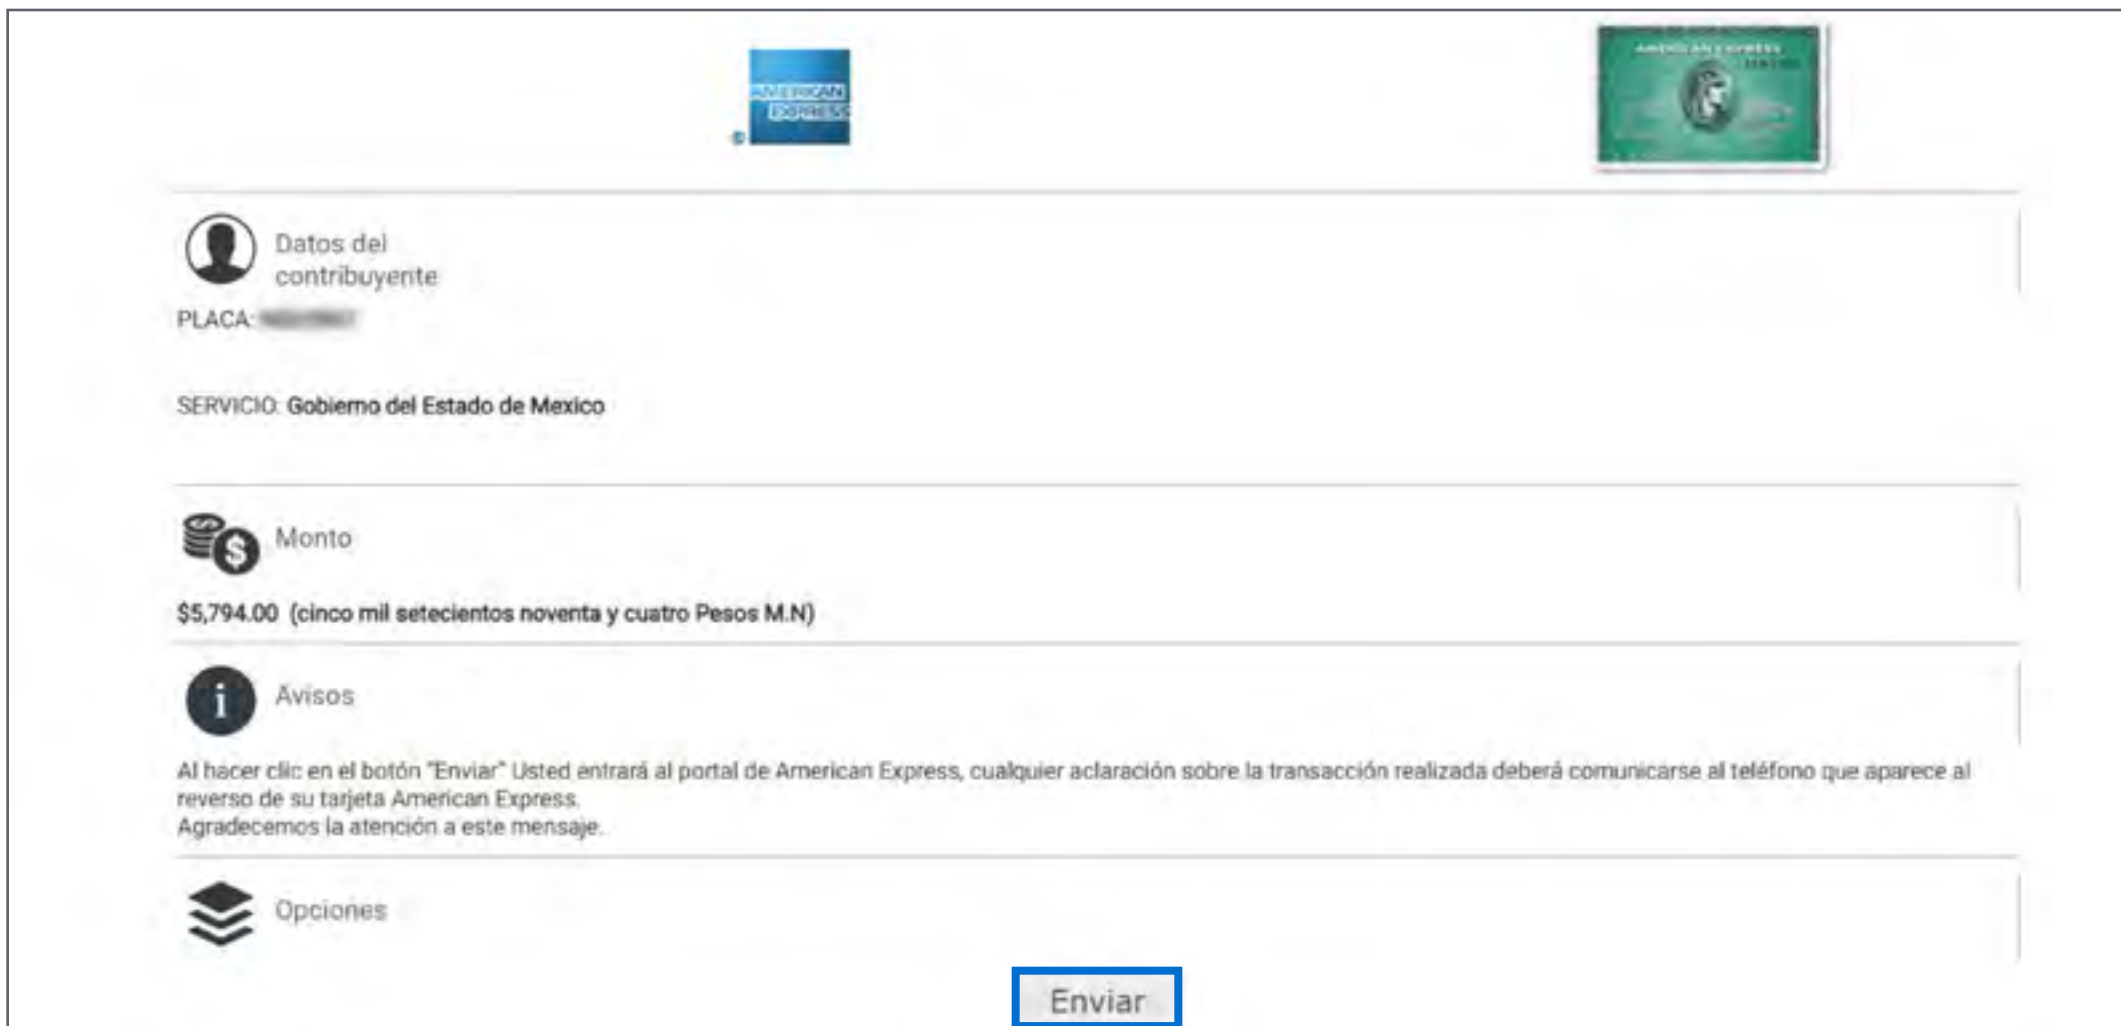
AMERICAN EXPRESS

AMERICAN EXPRESS

Datos del contribuyente

PLACA: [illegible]

SERVICIO: Gobierno del Estado de Mexico

Monto

$5,794.00 (cinco mil setecientos noventa y cuatro Pesos M.N)

Avisos

Al hacer clic en el botón "Enviar" Usted entrará al portal de American Express, cualquier aclaración sobre la transacción realizada deberá comunicarse al teléfono que aparece al reverso de su tarjeta American Express.
Agradecemos la atención a este mensaje.

Opciones

Enviar